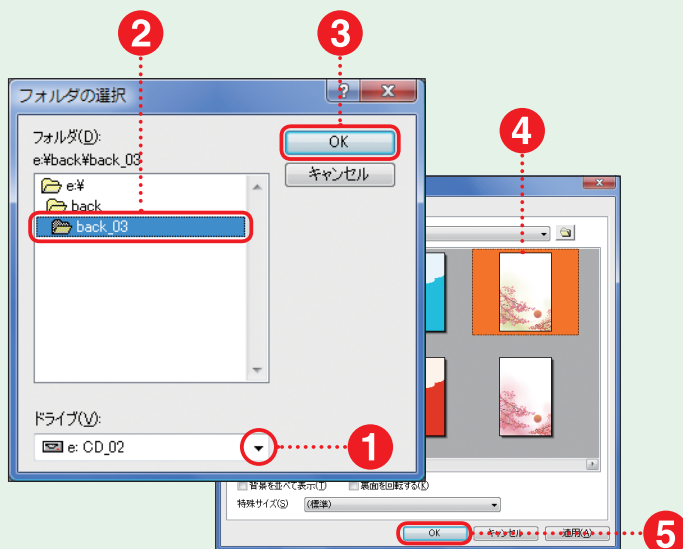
2

3

フォルダの選択

?

x

フォルダ(D):

e:¥back¥back_03

OK

キャンセル

e:¥

back

back_03

4

ドライブ(V):

e: CD_02

1

背景を並べて表示(T)

裏面を回転する(K)

特殊サイズ(S)

(標準)

OK

キャンセル

適用(A)

5